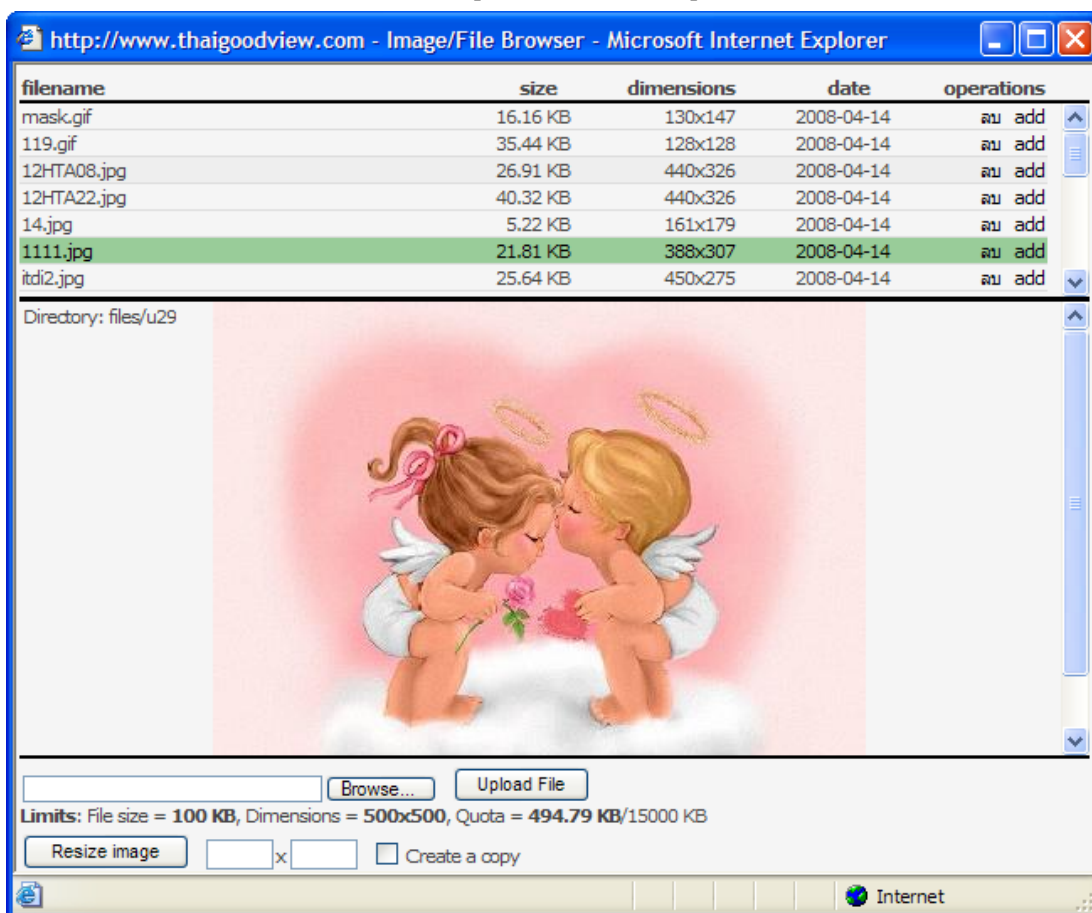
http://www.thaigoodview.com - Image/File Browser - Microsoft Internet Explorer

| filename | size | dimensions | date | operations |
|---|---|---|---|---|
| mask.gif | 16.16 KB | 130x147 | 2008-04-14 | ลบ add |
| 119.gif | 35.44 KB | 128x128 | 2008-04-14 | ลบ add |
| 12HTA08.jpg | 26.91 KB | 440x326 | 2008-04-14 | ลบ add |
| 12HTA22.jpg | 40.32 KB | 440x326 | 2008-04-14 | ลบ add |
| 14.jpg | 5.22 KB | 161x179 | 2008-04-14 | ลบ add |
| 1111.jpg | 21.81 KB | 388x307 | 2008-04-14 | ลบ add |
| itdi2.jpg | 25.64 KB | 450x275 | 2008-04-14 | ลบ add |

Directory: files/u29

Browse... Upload File

Limits: File size = 100 KB, Dimensions = 500x500, Quota = 494.79 KB/15000 KB

Resize image x Create a copy

Internet